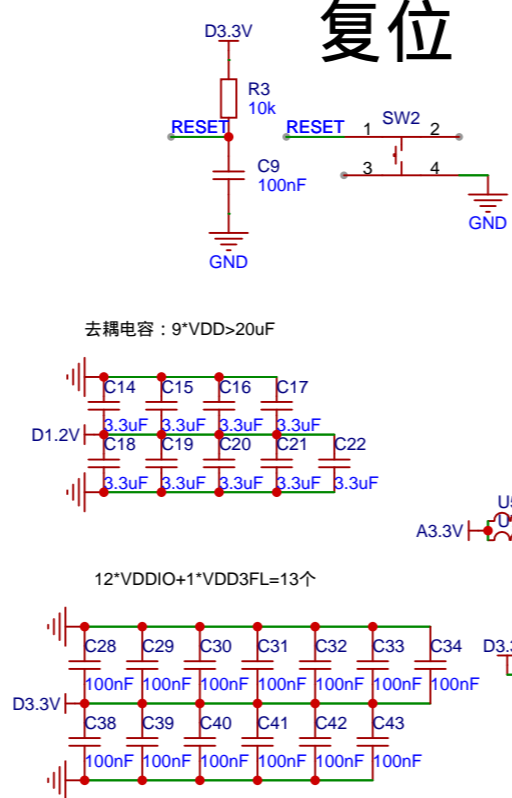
复位

D3.3V
R3
10k
RESET
C9
100nF
GND

RESET
SW2
1
2
3
4
GND

去耦电容：9*VDD>20uF

C14
C15
C16
C17
3.3uF
3.3uF
3.3uF
3.3uF
D1.2V
C18
C19
C20
C21
C22
3.3uF
3.3uF
3.3uF
3.3uF
3.3uF

U5
A3.3V

12*VDDIO+1*VDD3FL=13个

C28
C29
C30
C31
C32
C33
C34
D3.3
100nF
100nF
100nF
100nF
100nF
100nF
100nF
D3.3V
C38
C39
C40
C41
C42
C43
100nF
100nF
100nF
100nF
100nF
100nF